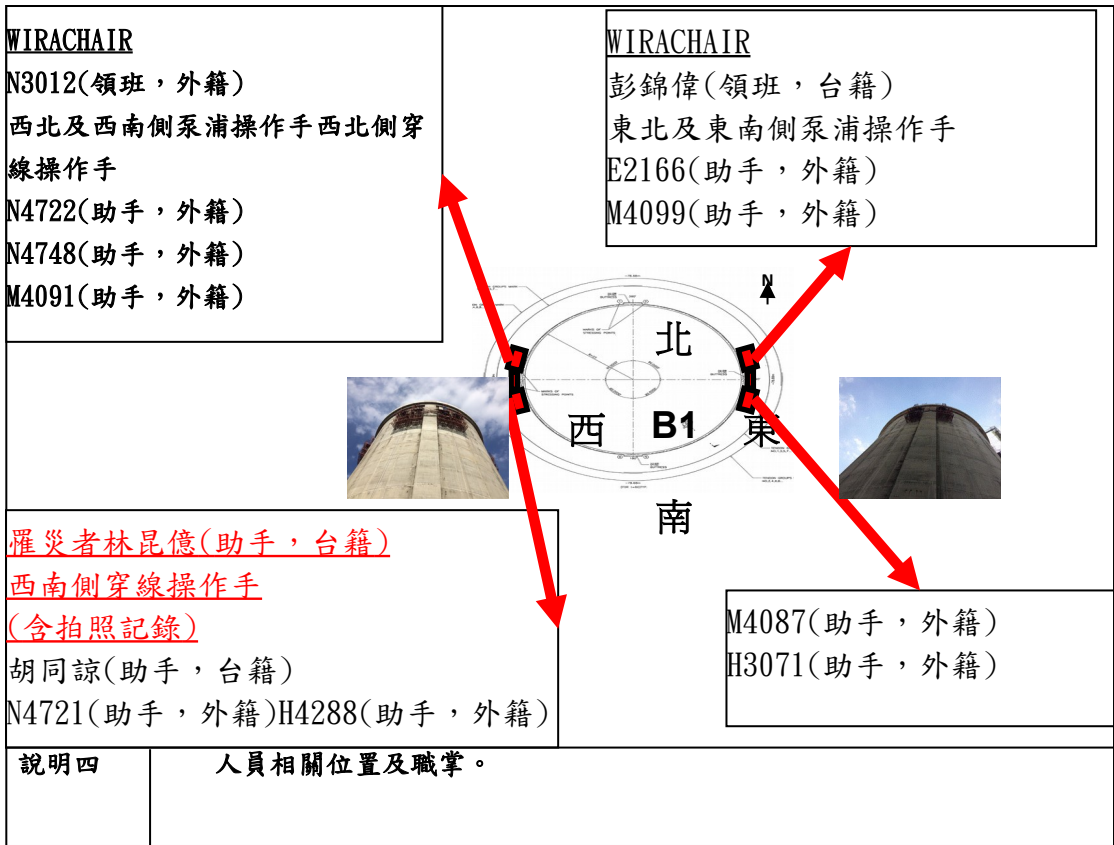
WIRACHAIR
N3012(領班，外籍)
西北及西南側泵浦操作手西北側穿線操作手
N4722(助手，外籍)
N4748(助手，外籍)
M4091(助手，外籍)

WIRACHAIR
彭錦偉(領班，台籍)
東北及東南側泵浦操作手
E2166(助手，外籍)
M4099(助手，外籍)

N
北
西
B1
東
南

罹災者林昆億(助手，台籍)
西南側穿線操作手
(含拍照記錄)
胡同諒(助手，台籍)
N4721(助手，外籍)H4288(助手，外籍)

M4087(助手，外籍)
H3071(助手，外籍)

| 說明四 | 人員相關位置及職掌。 |
|---|---|